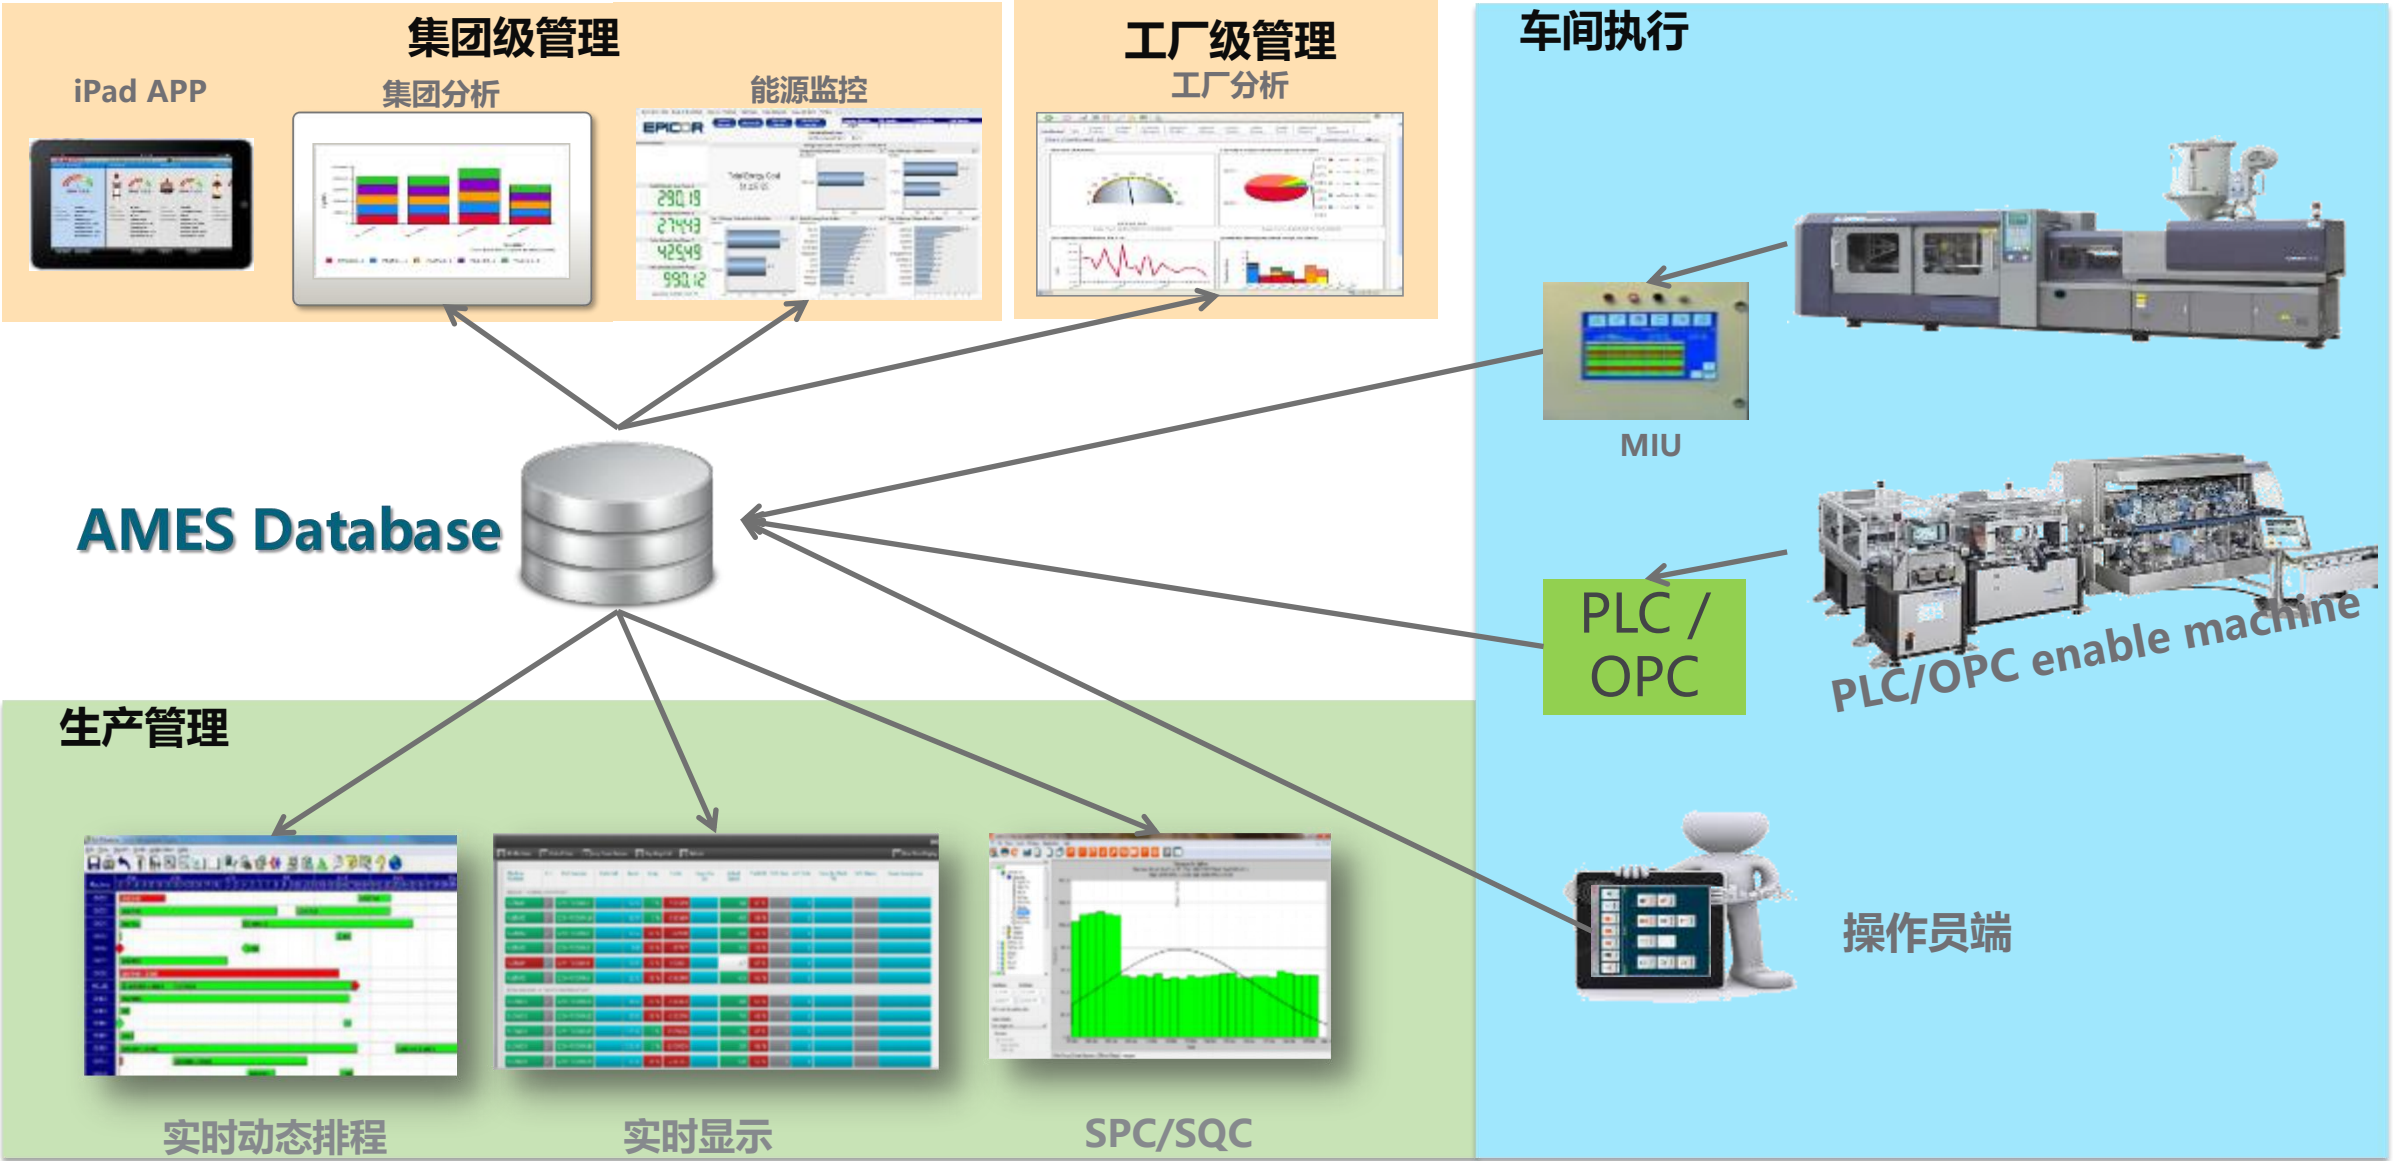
集团级管理

iPad APP

集团分析

能源监控

EPICOR

290.19

27443

42549

990.12

工厂级管理

工厂分析

车间执行

MIU

AMES Database

PLC / OPC

PLC/OPC enable machine

生产管理

操作员端

实时动态排程

实时显示

SPC/SQC